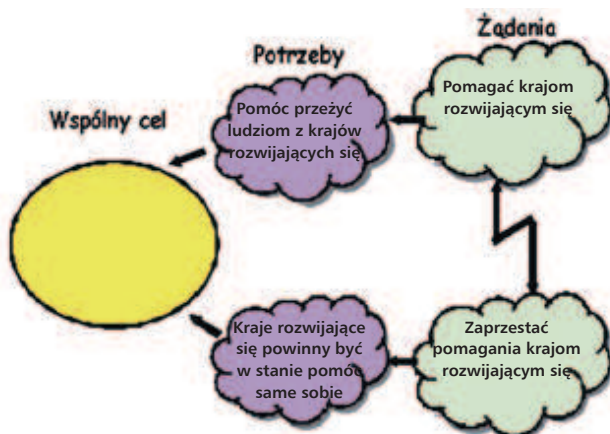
Żądania

Potrzeby

Wspólny cel

Pomóc przeżyć ludziom z krajów rozwijających się

Pomagać krajom rozwijającym się

Kraje rozwijające się powinny być w stanie pomóc same sobie

Zaprzestać pomagania krajom rozwijającym się